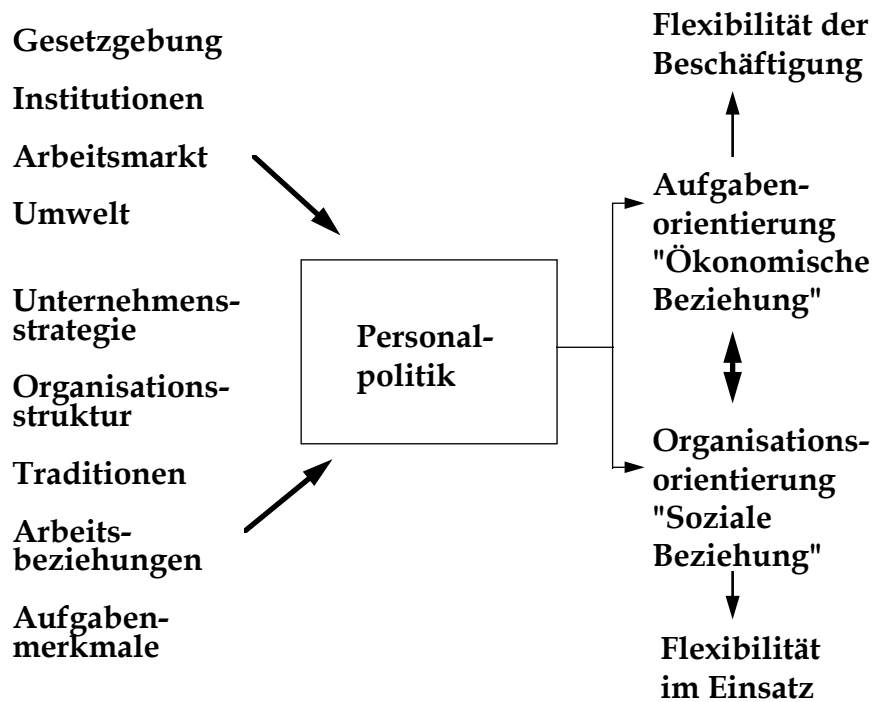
Gesetzgebung

Institutionen

Arbeitsmarkt

Umwelt

Unternehmensstrategie

Organisationsstruktur

Traditionen

Arbeitsbeziehungen

Aufgabenmerkmale

Personalpolitik

Flexibilität der Beschäftigung

Aufgabenorientierung "Ökonomische Beziehung"

Organisationsorientierung "Soziale Beziehung"

Flexibilität im Einsatz